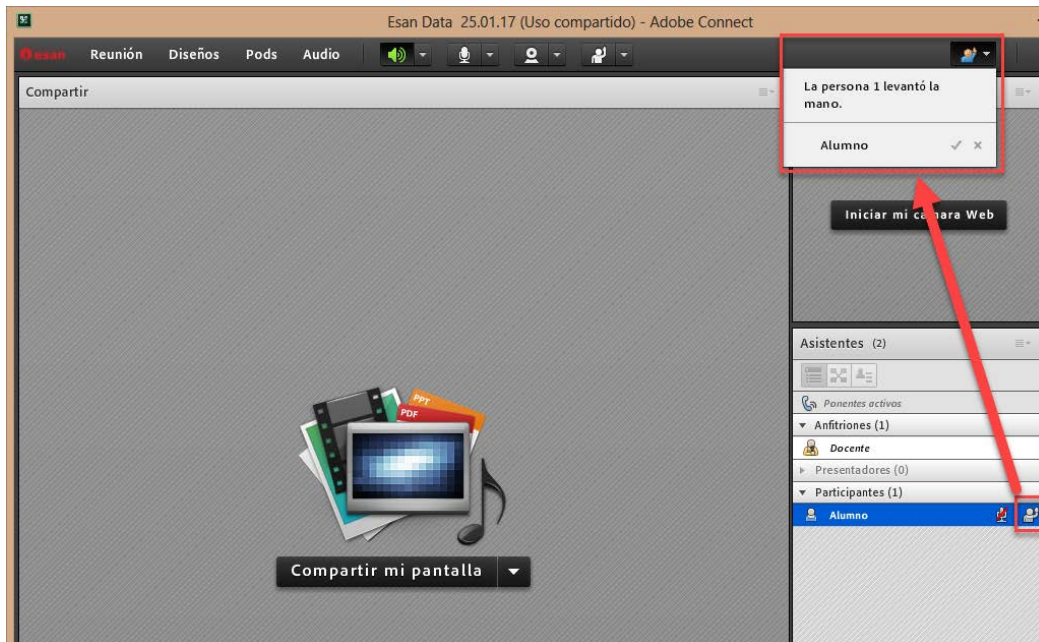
Esan Data 25.01.17 (Uso compartido) - Adobe Connect

esan Reunión Diseños Pods Audio

Compartir

La persona 1 levantó la mano.

Alumno

Iniciar mi c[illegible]ara Web

Asistentes (2)

Ponentes activos

Anfitriones (1)

Docente

Presentadores (0)

Participantes (1)

Alumno

PPT

PDF

Compartir mi pantalla